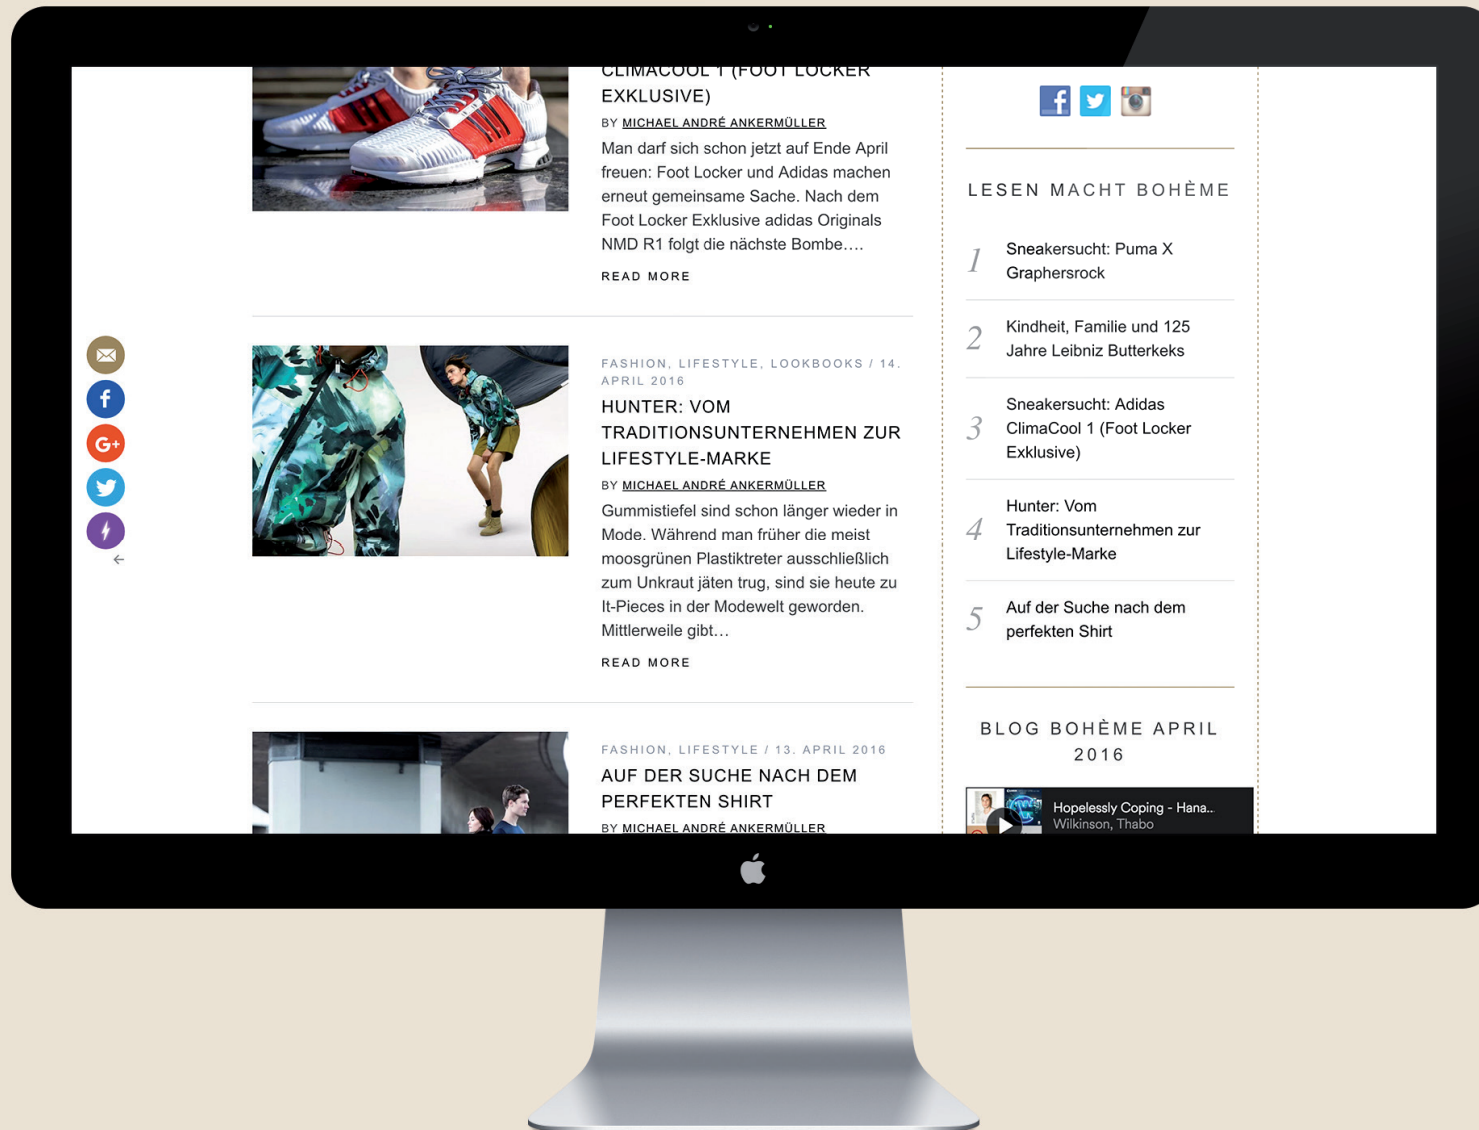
CLIMACOOL 1 (FOOT LOCKER EXKLUSIVE)

BY MICHAEL ANDRÉ ANKERMÜLLER

Man darf sich schon jetzt auf Ende April freuen: Foot Locker und Adidas machen erneut gemeinsame Sache. Nach dem Foot Locker Exklusive adidas Originals NMD R1 folgt die nächste Bombe….

READ MORE

FASHION, LIFESTYLE, LOOKBOOKS / 14. APRIL 2016

HUNTER: VOM TRADITIONSUNTERNEHMEN ZUR LIFESTYLE-MARKE

BY MICHAEL ANDRÉ ANKERMÜLLER

Gummistiefel sind schon länger wieder in Mode. Während man früher die meist moosgrünen Plastiktreter ausschließlich zum Unkraut jäten trug, sind sie heute zu It-Pieces in der Modewelt geworden. Mittlerweile gibt…

READ MORE

FASHION, LIFESTYLE / 13. APRIL 2016

AUF DER SUCHE NACH DEM PERFEKTEN SHIRT

BY MICHAEL ANDRÉ ANKERMÜLLER

LESEN MACHT BOHÈME

1 Sneakersucht: Puma X Graphersrock

2 Kindheit, Familie und 125 Jahre Leibniz Butterkeks

3 Sneakersucht: Adidas ClimaCool 1 (Foot Locker Exklusive)

4 Hunter: Vom Traditionsunternehmen zur Lifestyle-Marke

5 Auf der Suche nach dem perfekten Shirt

BLOG BOHÈME APRIL 2016

Hopelessly Coping - Hana..
Wilkinson, Thabo